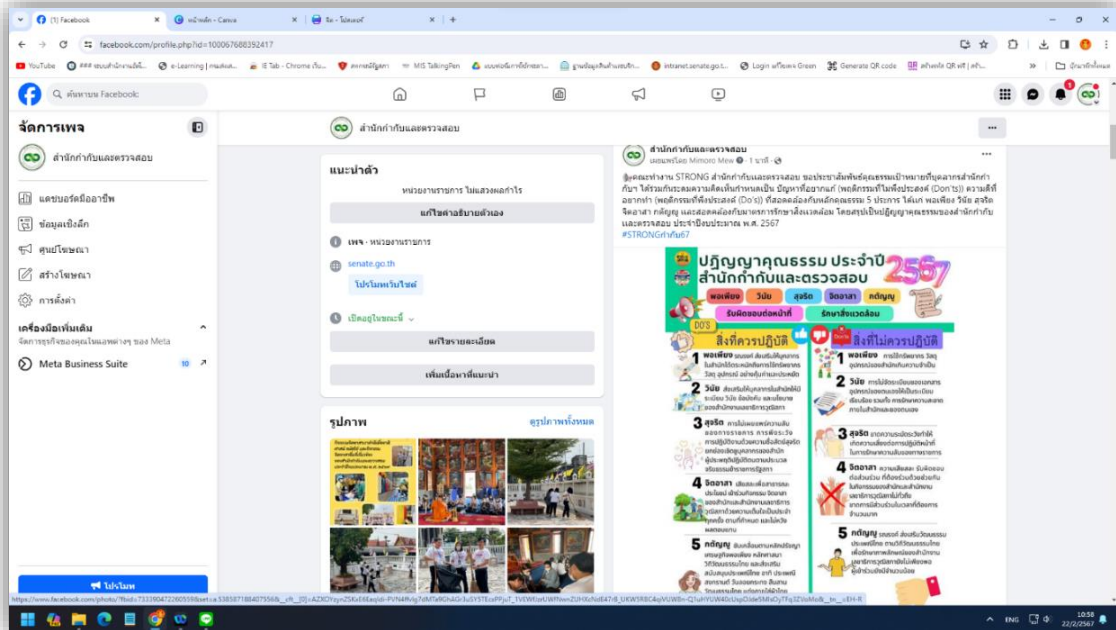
(1) Facebook
หน้าหลัก - Canva
จีด - ไม่สแกนน์

facebook.com/profile.php?id=100067688392417

YouTube | e-Learning | IE Tab - Chrome เว็บ... | MIS TalkingPen | intranet.senate.go.t... | Login | Generate QR code

ค้นหาบน Facebook

จัดการเพจ
สำนักกำกับและตรวจสอบ
แดชบอร์ดมืออาชีพ
ข้อมูลเชิงลึก
ศูนย์โฆษณา
สร้างโฆษณา
การตั้งค่า
เครื่องมือเพิ่มเติม
จัดการธุรกิจของคุณในแอพต่างๆ ของ Meta
Meta Business Suite 10
โปรโมท

สำนักกำกับและตรวจสอบ

แนะนำตัว
หน่วยงานราชการ ไม่แสวงผลกำไร
แก้ไขคำอธิบายตัวเอง
เพจ · หน่วยงานราชการ
senate.go.th
โปรโมทเว็บไซต์
เปิดอยู่ในขณะนี้
แก้ไขรายละเอียด
เพิ่มเนื้อหาที่แนะนำ

รูปภาพ
ดูรูปภาพทั้งหมด

สำนักกำกับและตรวจสอบ
เผยแพร่โดย Mimoro Mew · 1 นาที
คณะทำงาน STRONG สำนักกำกับและตรวจสอบ ขอประชาสัมพันธ์คุณธรรมเป้าหมายที่บุคลากรสำนักกำกับฯ ได้ร่วมกันระดมความคิดเห็นกำหนดเป็น ปัญหาที่อยากแก้ (พฤติกรรมที่ไม่พึงประสงค์ (Don'ts)) ความดีที่อยากทำ (พฤติกรรมที่พึงประสงค์ (Do's)) ที่สอดคล้องกับหลักคุณธรรม 5 ประการ ได้แก่ พอเพียง วินัย สุจริต จิตอาสา กตัญญู และสอดคล้องกับมาตรการรักษาสิ่งแวดล้อม โดยสรุปเป็นปฏิญญาคุณธรรมของสำนักกำกับและตรวจสอบ ประจำปีงบประมาณ พ.ศ. 2567
#STRONGกำกับ67

ปฏิญญาคุณธรรม ประจำปี 2567
สำนักกำกับและตรวจสอบ
พอเพียง วินัย สุจริต จิตอาสา กตัญญู
รับผิดชอบต่อหน้าที่ รักษาสิ่งแวดล้อม
DO'S สิ่งที่ควรปฏิบัติ
DON'TS สิ่งที่ไม่ควรปฏิบัติ
1 พอเพียง
2 วินัย
3 สุจริต
4 จิตอาสา
5 กตัญญู
1 พอเพียง
2 วินัย
3 สุจริต
4 จิตอาสา
5 กตัญญู

ENG 10:58 22/2/2567